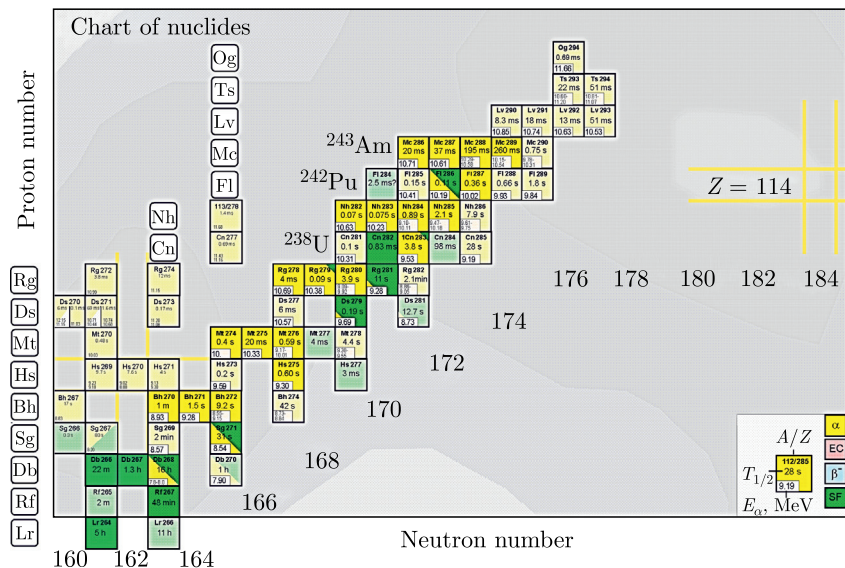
Chart of nuclides

Proton number

Og
Ts
Lv
Mc
Fl
Nh
Cn

Rg
Ds
Mt
Hs
Bh
Sg
Db
Rf
Lr

Og 294
0.69 ms
11.66

Ts 293
22 ms

Ts 294
51 ms

Lv 290
8.3 ms
10.85

Lv 291
18 ms
10.74

Lv 292
13 ms
10.63

Lv 293
51 ms
10.53

$^{243}$Am

Mc 286
20 ms
10.71

Mc 287
37 ms
10.61

Mc 288
195 ms

Mc 289
260 ms

Mc 290
0.75 s

$^{242}$Pu

Fl 284
2.5 ms?

Fl 285
0.15 s
10.41

Fl 286
0.13 s
10.19

Fl 287
0.36 s
10.02

Fl 288
0.66 s
9.93

Fl 289
1.8 s
9.84

$Z = 114$

113/278
1.4 ms

Cn 277
0.69 ms

Nh 282
0.07 s
10.63

Nh 283
0.075 s
10.23

Nh 284
0.89 s

Nh 285
2.1 s

Nh 286
7.9 s

$^{238}$U

Cn 281
0.1 s
10.31

Cn 282
0.83 ms

Cn 283
3.8 s
9.53

Cn 284
98 ms

Cn 285
28 s
9.19

176 178 180 182 184

Rg 272
3.8 ms

Rg 274
6.4 ms

Rg 278
4 ms
10.69

Rg 279
0.09 s
10.38

Rg 280
3.9 s

Rg 281
11 s
9.28

Rg 282
2.1 min

Ds 270
6 ms

Ds 271
69 ms

Ds 273
0.17 ms

Ds 277
6 ms
10.57

Ds 279
0.19 s
9.69

Ds 281
12.7 s
8.73

174

Mt 270
0.48 s

Mt 274
0.4 s
10.

Mt 275
20 ms
10.33

Mt 276
0.59 s

Mt 277
4 ms

Mt 278
4.4 s

172

Hs 269
9.7 s

Hs 270
7.6 s

Hs 271
4 s

Hs 273
0.2 s
9.59

Hs 275
0.60 s
9.30

Hs 277
3 ms

Bh 267
17 s

Bh 270
1 m
8.93

Bh 271
1.5 s
9.28

Bh 272
9.2 s

Bh 274
42 s

170

Sg 266
0.3 s

Sg 267
80 s

Sg 269
2 min
8.57

Sg 271
31 s
8.54

168

Db 266
22 m

Db 267
1.3 h

Db 268
16 h

Db 270
1 h
7.90

166

Rf 265
2 m

Rf 267
48 min

Lr 264
5 h

Lr 266
11 h

160 162 164

Neutron number

$A/Z$
112/285
28 s
9.19
$T_{1/2}$
$E_\alpha$, MeV

α
EC
β$^-$
SF